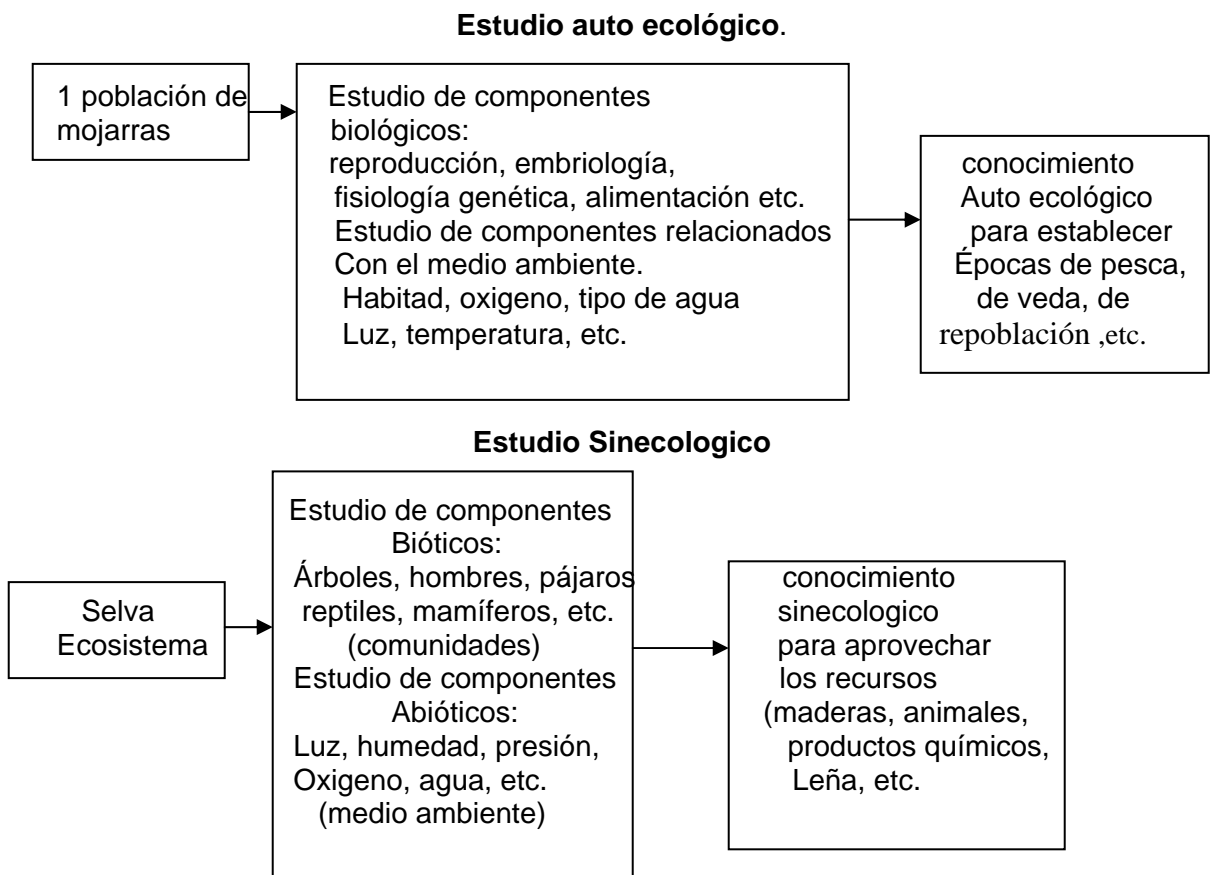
**Estudio auto ecológico**.

1 población de mojarras

Estudio de componentes biológicos:
reproducción, embriología, fisiología genética, alimentación etc.
Estudio de componentes relacionados Con el medio ambiente.
Habitad, oxigeno, tipo de agua Luz, temperatura, etc.

conocimiento Auto ecológico para establecer Épocas de pesca, de veda, de repoblación ,etc.

**Estudio Sinecologico**

Selva Ecosistema

Estudio de componentes Bióticos:
Árboles, hombres, pájaros reptiles, mamíferos, etc. (comunidades)
Estudio de componentes Abióticos:
Luz, humedad, presión, Oxigeno, agua, etc. (medio ambiente)

conocimiento sinecologico para aprovechar los recursos (maderas, animales, productos químicos, Leña, etc.